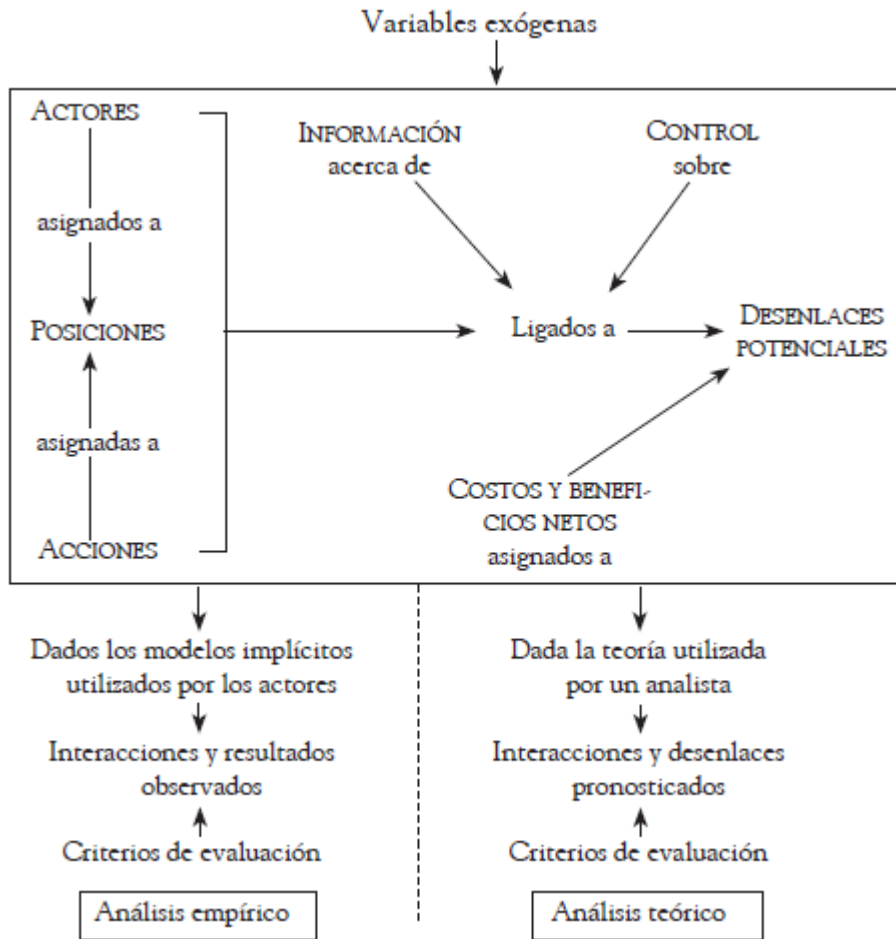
Variables exógenas

ACTORES

asignados a

POSICIONES

asignadas a

ACCIONES

INFORMACIÓN acerca de

CONTROL sobre

Ligados a

DESENLACES POTENCIALES

COSTOS Y BENEFICIOS NETOS asignados a

Dados los modelos implícitos utilizados por los actores

Interacciones y resultados observados

Criterios de evaluación

Análisis empírico

Dada la teoría utilizada por un analista

Interacciones y desenlaces pronosticados

Criterios de evaluación

Análisis teórico